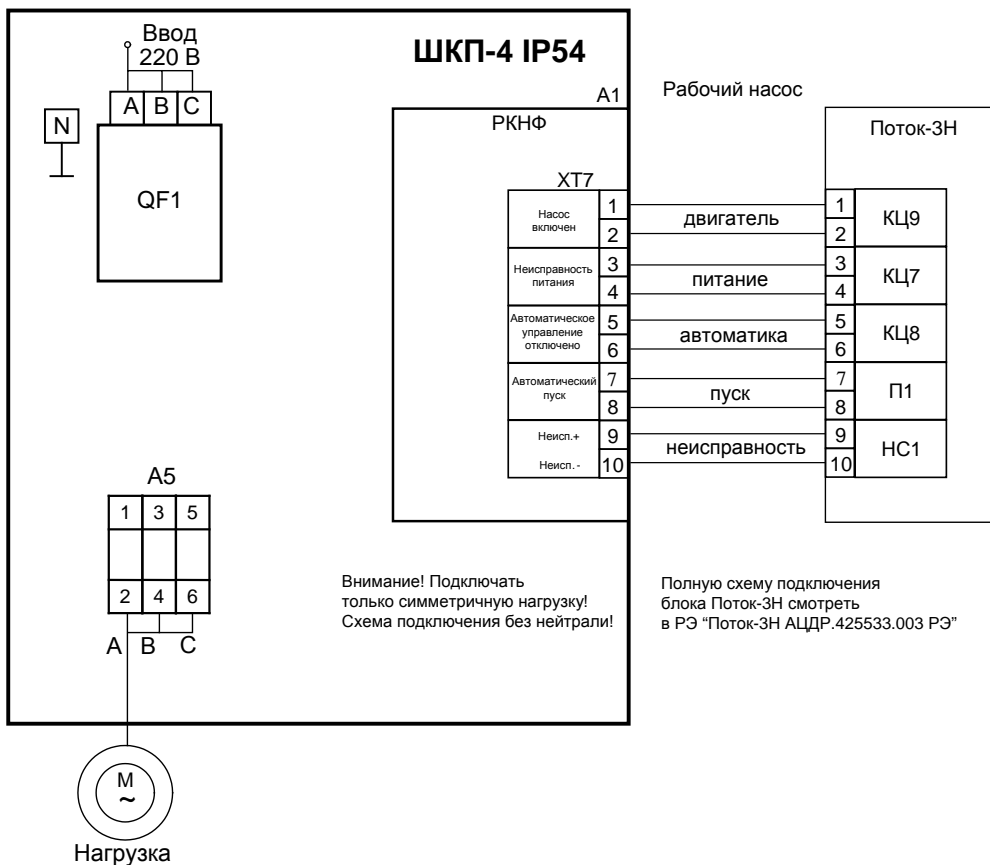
Ввод
220 В

ШКП-4 IP54

A B C

N

QF1

A1

Рабочий насос

РКНФ

Поток-3Н

XT7

| Насос включен | 1 | двигатель | 1 | КЦ9 |
|---|---|---|---|---|
| | 2 | | 2 | |
| Неисправность питания | 3 | питание | 3 | КЦ7 |
| | 4 | | 4 | |
| Автоматическое управление отключено | 5 | автоматика | 5 | КЦ8 |
| | 6 | | 6 | |
| Автоматический пуск | 7 | пуск | 7 | П1 |
| | 8 | | 8 | |
| Неисп.+ | 9 | неисправность | 9 | НС1 |
| Неисп.- | 10 | | 10 | |

A5

1 3 5

2 4 6

A B C

Внимание! Подключать только симметричную нагрузку! Схема подключения без нейтрали!

Полную схему подключения блока Поток-3Н смотреть в РЭ "Поток-3Н АЦДР.425533.003 РЭ"

M
~

Нагрузка